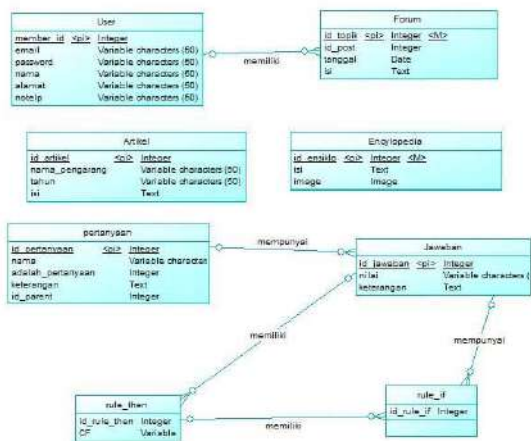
User

member_id <pi> Integer
email Variable characters (50)
password Variable characters (50)
nama Variable characters (50)
alamat Variable characters (50)
notelp Variable characters (50)

memiliki

Forum

id_topik <pi> Integer <M>
id_post Integer
tanggal Date
isi Text

Artikel

id_artikel <pi> Integer
nama_pengarang Variable characters (50)
tahun Variable characters (50)
isi Text

Encylopedia

id_ensiklo <pi> Integer <M>
isi Text
image Image

pertanyaan

id_pertanyaan <pi> Integer
nama Variable character
adalah_pertanyaan Integer
keterangan Text
id_parent Integer

mempunyai

Jawaban

id_jawaban <pi> Integer
nilai Variable characters (
keterangan Text

memiliki

mempunyai

rule_then

id_rule_then Integer
CF Variable

memiliki

rule_if

id_rule_if Integer